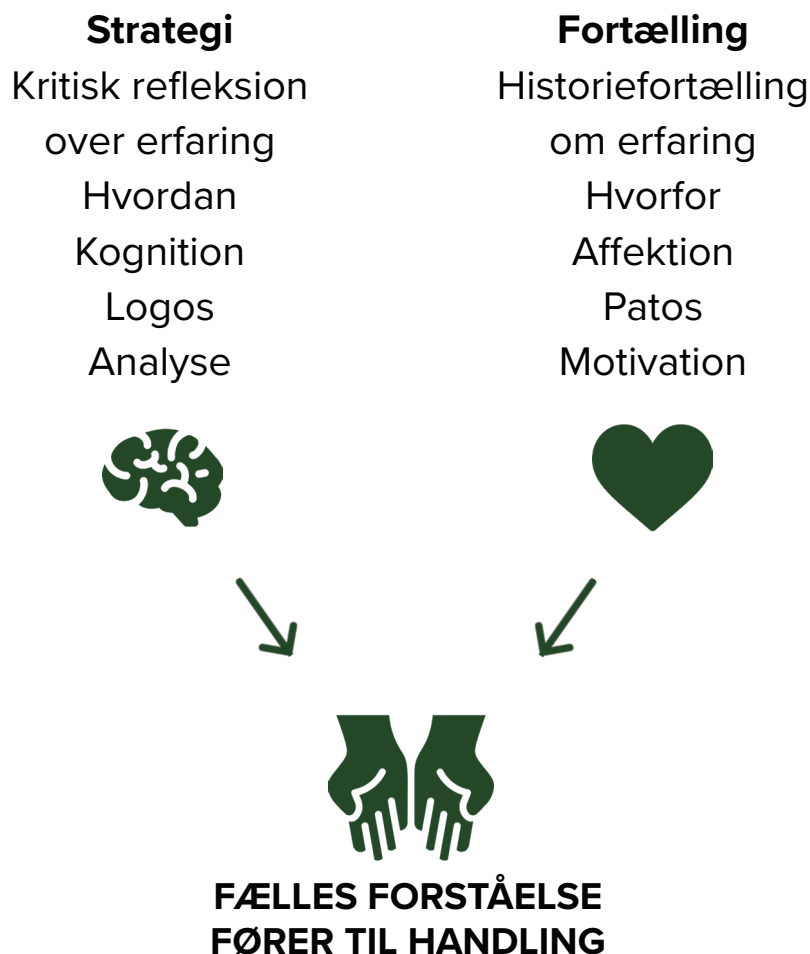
**Strategi**
Kritisk refleksion over erfaring
Hvordan
Kognition
Logos
Analyse

**Fortælling**
Historiefortælling om erfaring
Hvorfor
Affektion
Patos
Motivation

**FÆLLES FORSTÅELSE FØRER TIL HANDLING**